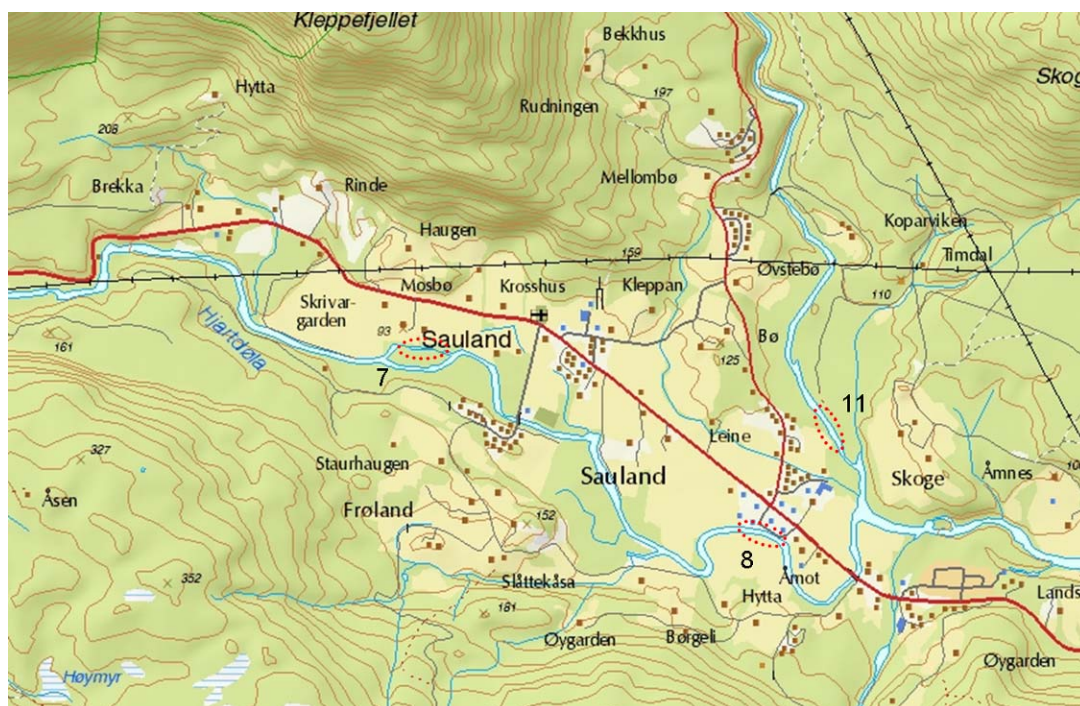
Kleppefjellet
Skog
Bekkhus
Hytta
197
Rudningen
208
Mellombø
Brekka
Rinde
Haugen
Koparviken
159
Timdal
Øvstebø
Mosbø
Krosshus
Kleppan
110
Skrivargarden
Hjartdøla
93
Sauland
161
Bø
7
125
11
Leine
327
Staurhaugen
Sauland
Skoge
Åmnes
Åsen
Frøland
152
8
352
Åmot
Slåttekåsa
Hytta
Lands
181
Øygarden
Børgeli
Høymyr
Øygarden